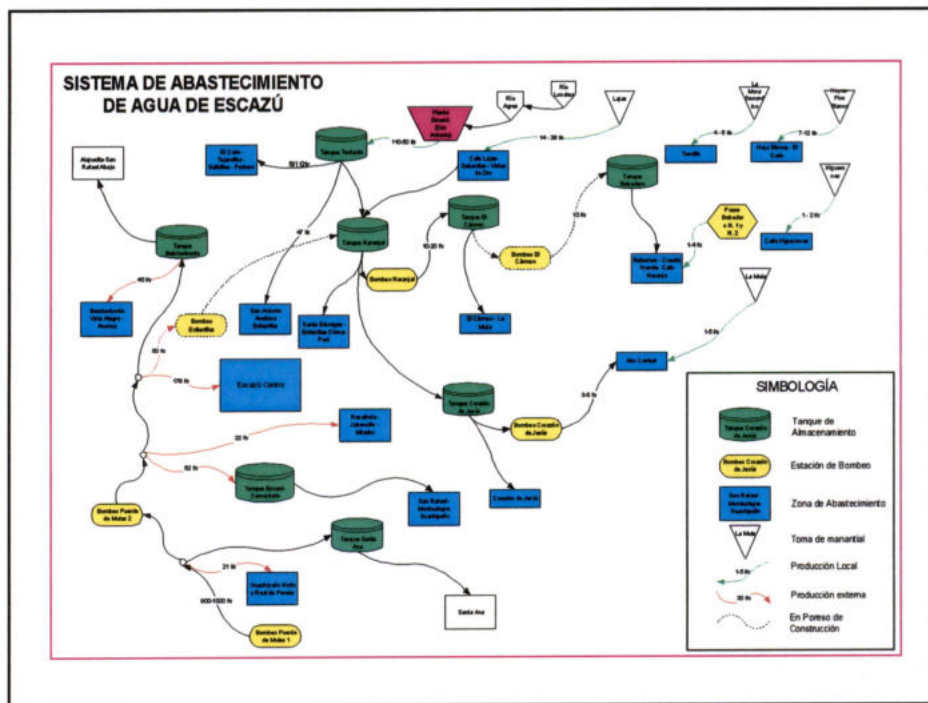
SISTEMA DE ABASTECIMIENTO DE AGUA DE ESCAZÚ

Planta Escazú (San Antonio)

Río Agres

Río Londres

Lajas

La Mina Bebedero

Higuerón Pico Blanco

Higuerones

La Mula

Alajuelita San Rafael Abajo

Tanque Tanfarán

El Carmen-Tajamar-Bello Horizonte-Palmas

501 Qls

140-50 l/s

14-38 l/s

Calle Lajas-Bebedero-Vista de Oro

Tanque Bebedero

4-6 l/s

7-12 l/s

Tarrazú

Hoja Blanca-El Cedro

Tanque Bebedero

Tanque Rosalpi

47 l/s

Tanque El Carmen

10-20 l/s

Bombeo El Carmen

13 l/s

Pozos Bebedero N.1 y N.2

1-5 l/s

1-3 l/s

Calle Higuerones

Bebedero-Corazón de Jesús-Calle Naranjo

Bombeo Rosalpi

Tanque Bebedero

46 l/s

Bebedero-Vista Alegre-Huacas

Bombeo Bebedero

San Antonio-Avellana-Bebedero

Santa Eduviges-Bebedero-Cima-Pual

El Carmen-La Mula

1-5 l/s

Alto Carrizal

80 l/s

176 l/s

Escazú Centro

Tanque Corazón de Jesús

3-5 l/s

Bombeo Corazón de Jesús

22 l/s

Trejos Montealegre-Jaboncillo-Miraflor

62 l/s

Tanque Bosque Camarón

Corazón de Jesús

San Rafael-Montealegre-Guachipelín

Bombeo Puente de Mulas 2

Tanque Santa Ana

21 l/s

Guachipelín Norte y Real de Pereira

600-1000 l/s

Santa Ana

Bombeo Puente de Mulas 1

SIMBOLOGÍA

Tanque Corazón de Jesús — Tanque de Almacenamiento

Bombeo Corazón de Jesús — Estación de Bombeo

San Rafael Montealegre Guachipelín — Zona de Abastecimiento

La Mula — Toma de manantial

1-5 l/s — Producción Local

30 l/s — Producción externa

En Poreso de Construcción